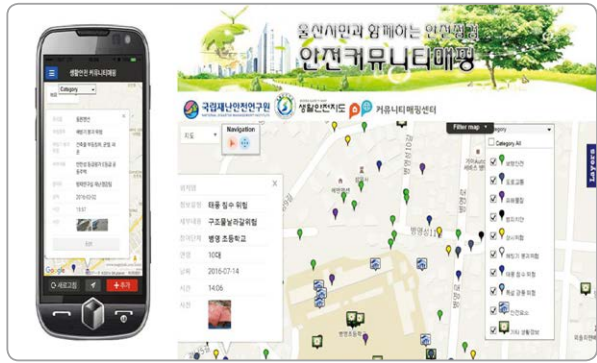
울산시민과 함께하는 안전점검
안전커뮤니티매핑

국립재난안전연구원
NATIONAL DISASTER MANAGEMENT INSTITUTE
생활안전지도
커뮤니티매핑센터

생활안전 커뮤니티매핑
Category

지도
Navigation
Filter map
Category
Category All
Layers

위험
태풍 침수 위험
구조물낙하물위험
병영 초등학교
10대
2016-07-14
14:06
사진

새로고침
추가